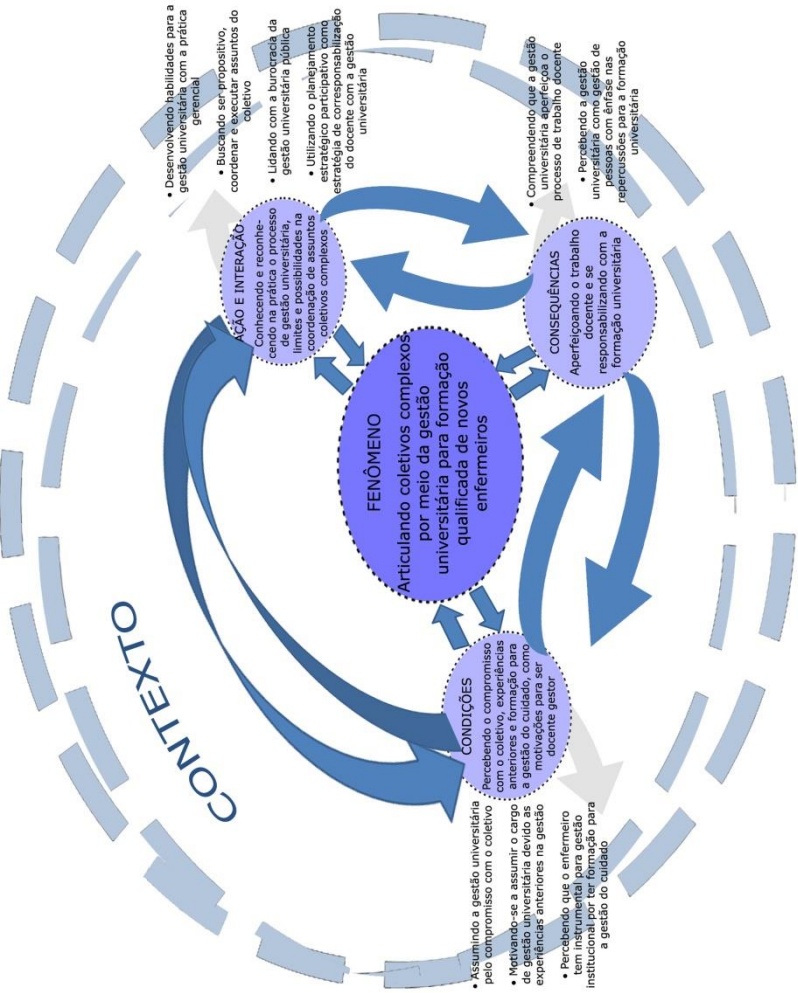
CONTEXTO

FENÔMENO
Articulando coletivos complexos por meio da gestão universitária para formação qualificada de novos enfermeiros

AÇÃO E INTERAÇÃO
Conhecendo e reconhecendo na prática o processo de gestão universitária, limites e possibilidades na coordenação de assuntos coletivos complexos

• Desenvolvendo habilidades para a gestão universitária com a prática gerencial
• Buscando ser propositivo, coordenar e executar assuntos do coletivo
• Lidando com a burocracia da gestão universitária pública
• Utilizando o planejamento estratégico participativo como estratégia de corresponsabilização do docente com a gestão universitária

CONSEQUÊNCIAS
Aperfeiçoando o trabalho docente e se responsabilizando com a formação universitária

• Compreendendo que a gestão universitária aperfeiçoa o processo de trabalho docente
• Percebendo a gestão universitária como gestão de pessoas com ênfase nas repercussões para a formação universitária

CONDIÇÕES
Percebendo o compromisso com o coletivo, experiências anteriores e formação para a gestão do cuidado, como motivações para ser docente gestor

• Assumindo a gestão universitária pelo compromisso com o coletivo
• Motivando-se a assumir o cargo de gestão universitária devido as experiências anteriores na gestão
• Percebendo que o enfermeiro tem instrumental para gestão institucional por ter formação para a gestão do cuidado